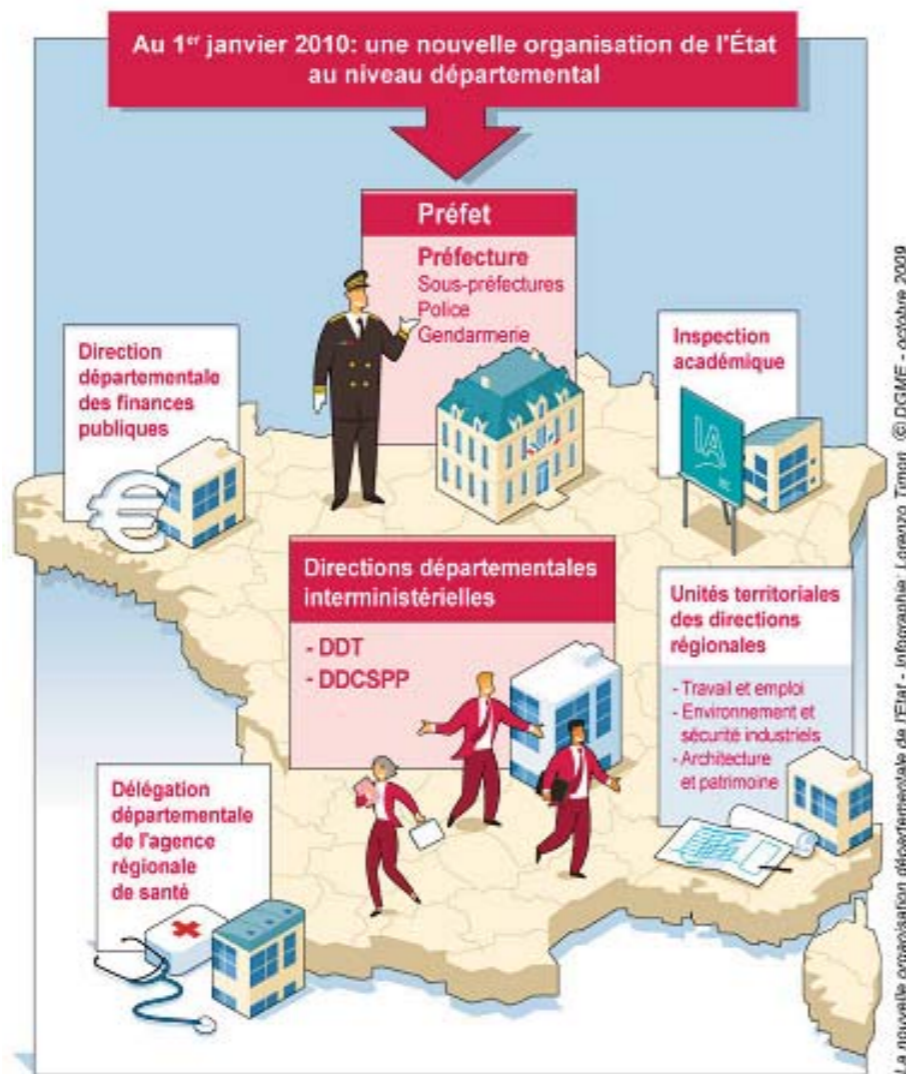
Au 1$^{er}$ janvier 2010: une nouvelle organisation de l'État au niveau départemental

Préfet

Préfecture
Sous-préfectures
Police
Gendarmerie

Direction départementale des finances publiques

Inspection académique

IA

Directions départementales interministérielles

- DDT
- DDCSPP

Unités territoriales des directions régionales

- Travail et emploi
- Environnement et sécurité industriels
- Architecture et patrimoine

Délégation départementale de l'agence régionale de santé

La nouvelle organisation départementale de l'État - Infographie: Lorenzo Timon © DGME - octobre 2009